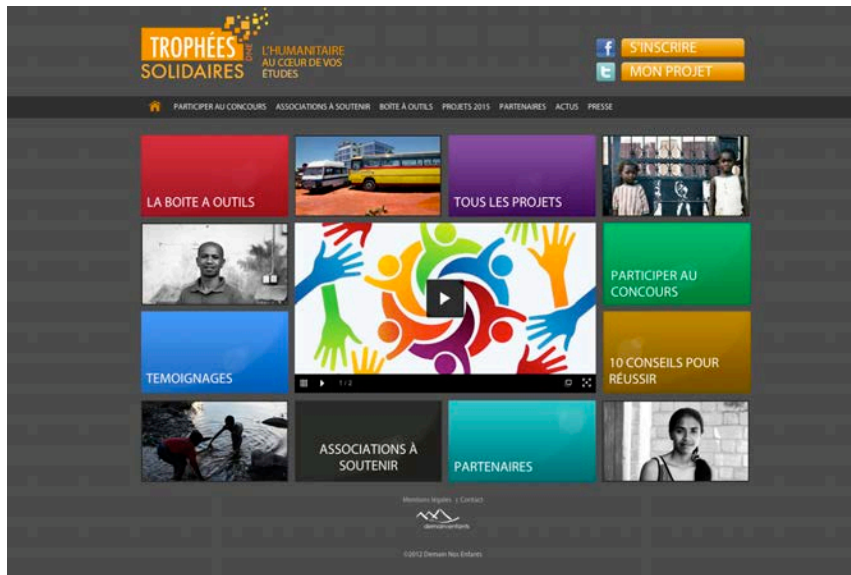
TROPHÉES DNE SOLIDAIRES

L'HUMANITAIRE AU CŒUR DE VOS ÉTUDES

S'INSCRIRE

MON PROJET

PARTICIPER AU CONCOURS ASSOCIATIONS À SOUTENIR BOÎTE À OUTILS PROJETS 2015 PARTENAIRES ACTUS PRESSE

LA BOITE A OUTILS

TOUS LES PROJETS

PARTICIPER AU CONCOURS

TEMOIGNAGES

1 / 2

10 CONSEILS POUR RÉUSSIR

ASSOCIATIONS À SOUTENIR

PARTENAIRES

Mentions légales | Contact

demainnosenfants

©2012 Demain Nos Enfants